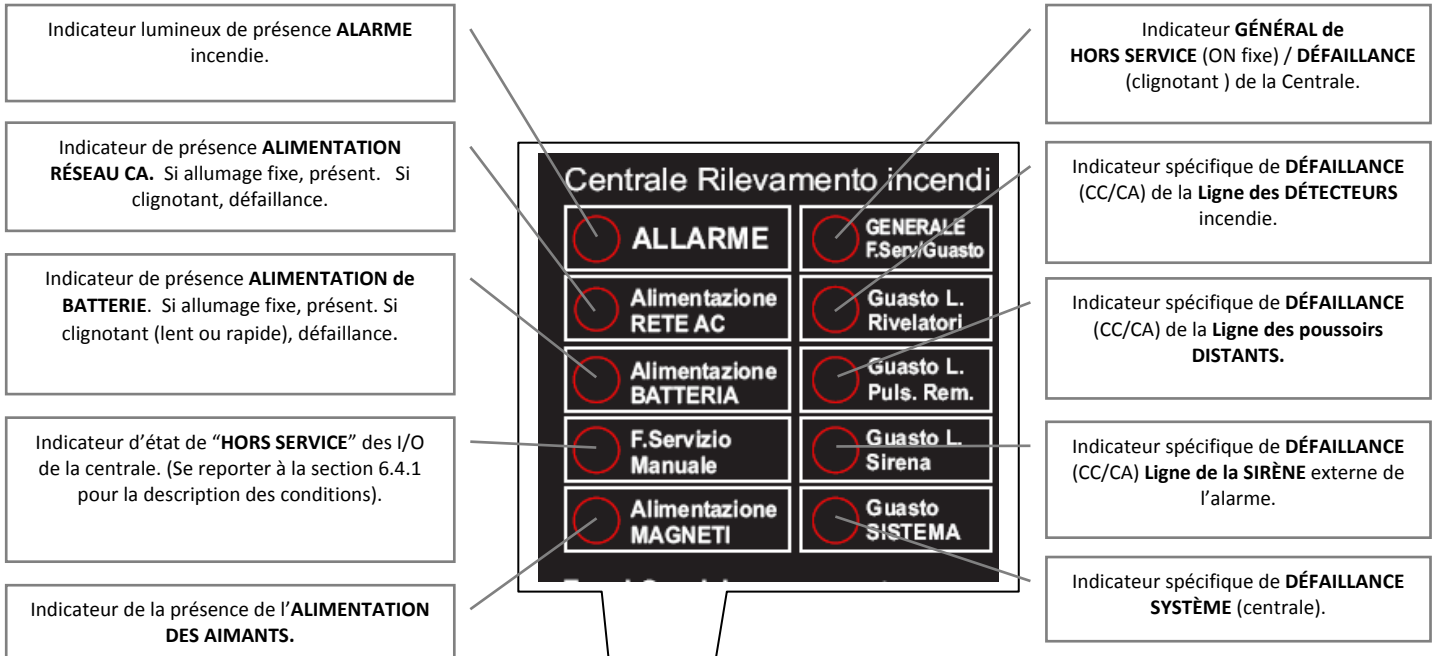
Indicateur lumineux de présence **ALARME** incendie.

Indicateur de présence **ALIMENTATION RÉSEAU CA.** Si allumage fixe, présent. Si clignotant, défaillance.

Indicateur de présence **ALIMENTATION de BATTERIE**. Si allumage fixe, présent. Si clignotant (lent ou rapide), défaillance.

Indicateur d'état de "**HORS SERVICE**" des I/O de la centrale. (Se reporter à la section 6.4.1 pour la description des conditions).

Indicateur de la présence de l'**ALIMENTATION DES AIMANTS.**

Centrale Rilevamento incendi

ALLARME

GENERALE F.Serv/Guasto

Alimentazione RETE AC

Guasto L. Rivelatori

Alimentazione BATTERIA

Guasto L. Puls. Rem.

F.Servizio Manuale

Guasto L. Sirena

Alimentazione MAGNETI

Guasto SISTEMA

Indicateur **GÉNÉRAL de HORS SERVICE** (ON fixe) / **DÉFAILLANCE** (clignotant ) de la Centrale.

Indicateur spécifique de **DÉFAILLANCE** (CC/CA) de la **Ligne des DÉTECTEURS** incendie.

Indicateur spécifique de **DÉFAILLANCE** (CC/CA) de la **Ligne des poussoirs DISTANTS.**

Indicateur spécifique de **DÉFAILLANCE** (CC/CA) **Ligne de la SIRÈNE** externe de l'alarme.

Indicateur spécifique de **DÉFAILLANCE SYSTÈME** (centrale).